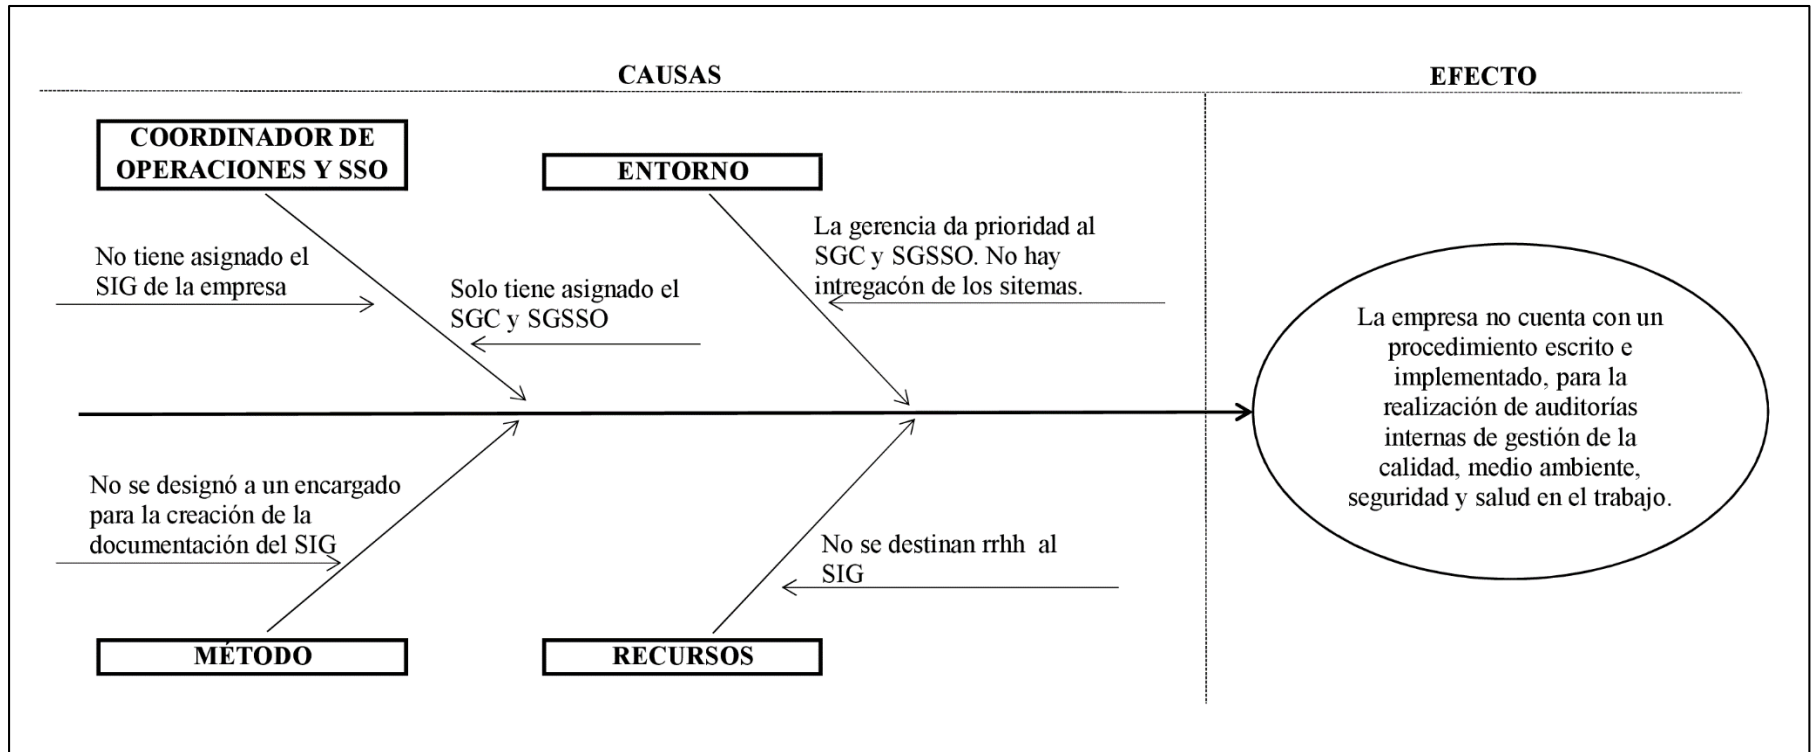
CAUSAS

EFECTO

COORDINADOR DE OPERACIONES Y SSO

ENTORNO

No tiene asignado el SIG de la empresa

Solo tiene asignado el SGC y SGSSO

La gerencia da prioridad al SGC y SGSSO. No hay intregacón de los sitemas.

La empresa no cuenta con un procedimiento escrito e implementado, para la realización de auditorías internas de gestión de la calidad, medio ambiente, seguridad y salud en el trabajo.

No se designó a un encargado para la creación de la documentación del SIG

No se destinan rrhh al SIG

MÉTODO

RECURSOS